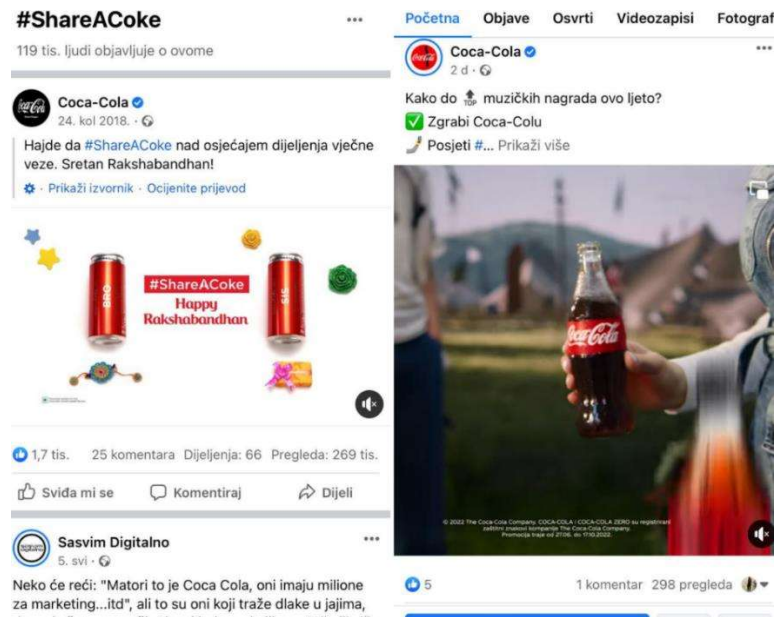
#ShareACoke

119 tis. ljudi objavljuje o ovome

Coca-Cola
24. kol 2018.

Hajde da #ShareACoke nad osjećajem dijeljenja vječne veze. Sretan Rakshabandhan!

Prikaži izvornik · Ocijenite prijevod

BRO

#ShareACoke
Happy Rakshabandhan

SIS

1,7 tis. 25 komentara Dijeljenja: 66 Pregleda: 269 tis.

Sviđa mi se Komentiraj Dijeli

Sasvim Digitalno
5. svi

Neko će reći: "Matori to je Coca Cola, oni imaju milione za marketing...itd", ali to su oni koji traže dlake u jajima,

Početna Objave Osvrti Videozapisi Fotograf

Coca-Cola
2 d

Kako do TOP muzičkih nagrada ovo ljeto?
Zgrabi Coca-Colu
Posjeti #... Prikaži više

Coca-Cola

© 2022 The Coca-Cola Company. COCA-COLA i COCA-COLA ZERO su registrirani zaštitni znakovi kompanije The Coca-Cola Company. Promocija traje od 27.06. do 17.10.2022.

5 1 komentar 298 pregleda